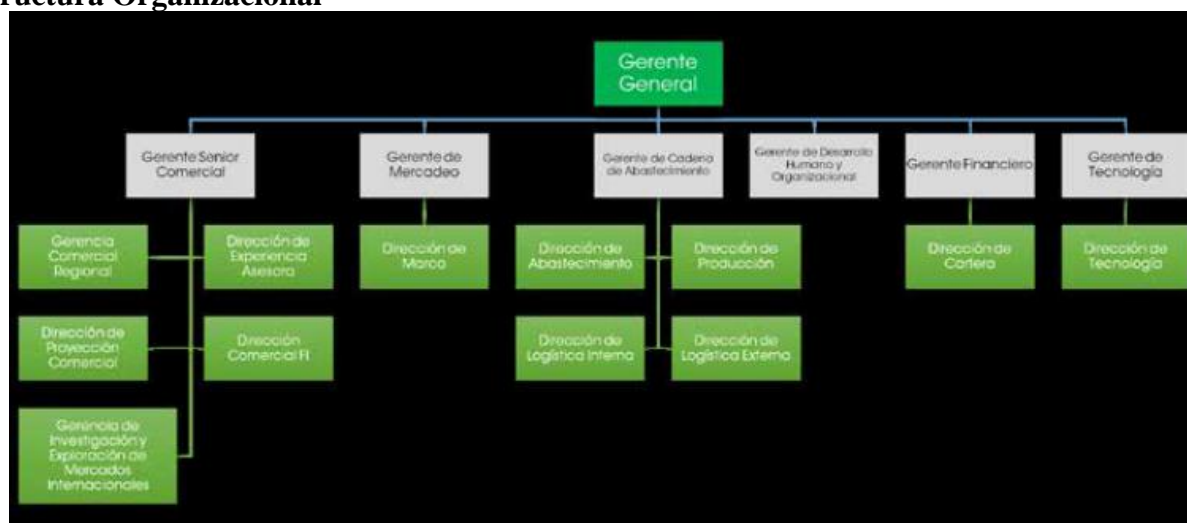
ructura Organizacional

Gerente General

Gerente Senior Comercial

Gerente de Mercadeo

Gerente de Cadena de Abastecimiento

Gerente de Desarrollo Humano y Organizacional

Gerente Financiero

Gerente de Tecnología

Gerencia Comercial Regional

Dirección de Experiencia Asesora

Dirección de Proyección Comercial

Dirección Comercial FI

Gerencia de Investigación y Exploración de Mercados Internacionales

Dirección de Marca

Dirección de Abastecimiento

Dirección de Producción

Dirección de Logística Interna

Dirección de Logística Externa

Dirección de Cartera

Dirección de Tecnología